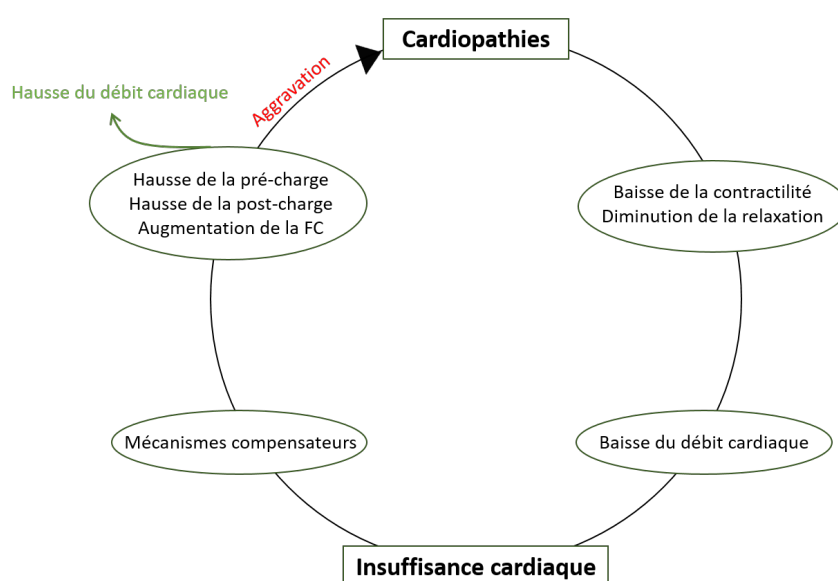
Cardiopathies

Hausse du débit cardiaque

Aggravation

Hausse de la pré-charge
Hausse de la post-charge
Augmentation de la FC

Baisse de la contractilité
Diminution de la relaxation

Mécanismes compensateurs

Baisse du débit cardiaque

Insuffisance cardiaque